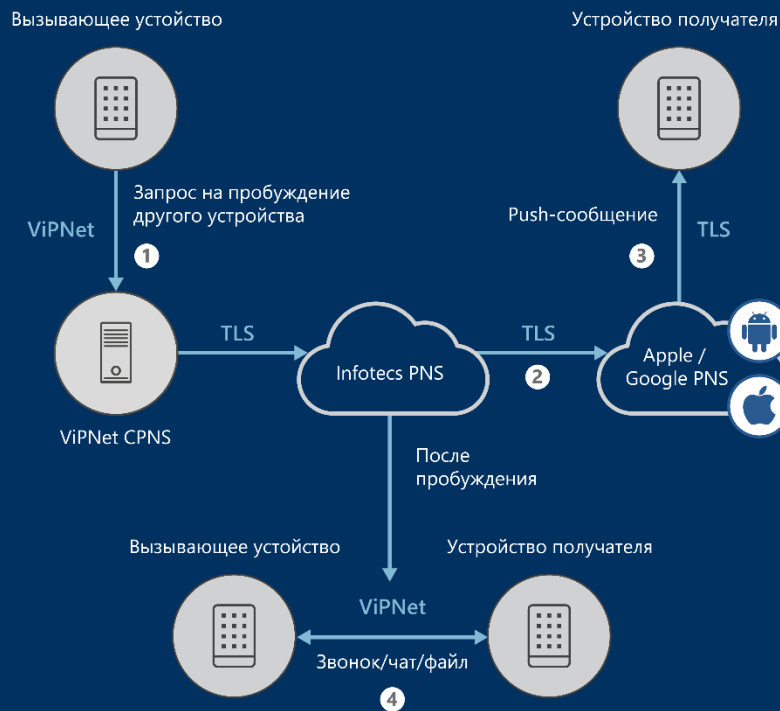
Вызывающее устойство

Устройство получателя

Запрос на пробуждение другого устройства

ViPNet

1

Push-сообщение

TLS

3

TLS

TLS

Infotecs PNS

Apple / Google PNS

2

ViPNet CPNS

После пробуждения

Вызывающее устойство

Устройство получателя

ViPNet

Звонок/чат/файл

4